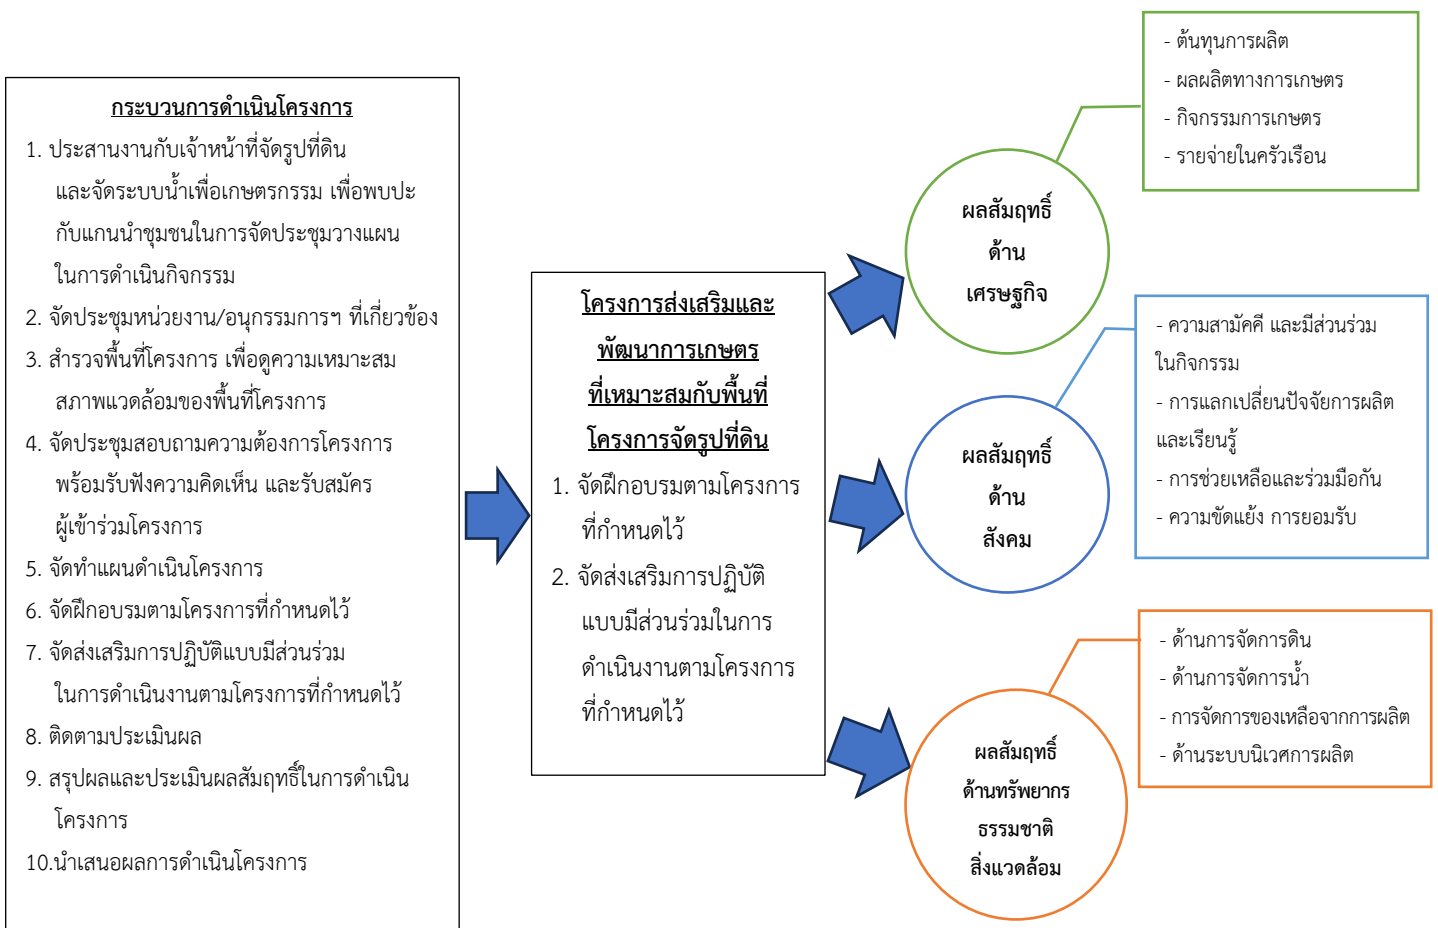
กระบวนการดำเนินโครงการ

1. ประสานงานกับเจ้าหน้าที่จัดรูปที่ดิน และจัดระบบน้ำเพื่อเกษตรกรรม เพื่อพบปะกับแกนนำชุมชนในการจัดประชุมวางแผนในการดำเนินกิจกรรม
2. จัดประชุมหน่วยงาน/อนุกรรมการฯ ที่เกี่ยวข้อง
3. สำรวจพื้นที่โครงการ เพื่อดูความเหมาะสมสภาพแวดล้อมของพื้นที่โครงการ
4. จัดประชุมสอบถามความต้องการโครงการ พร้อมรับฟังความคิดเห็น และรับสมัครผู้เข้าร่วมโครงการ
5. จัดทำแผนดำเนินโครงการ
6. จัดฝึกอบรมตามโครงการที่กำหนดไว้
7. จัดส่งเสริมการปฏิบัติแบบมีส่วนร่วมในการดำเนินงานตามโครงการที่กำหนดไว้
8. ติดตามประเมินผล
9. สรุปผลและประเมินผลสัมฤทธิ์ในการดำเนินโครงการ
10.นำเสนอผลการดำเนินโครงการ

โครงการส่งเสริมและพัฒนาการเกษตรที่เหมาะสมกับพื้นที่โครงการจัดรูปที่ดิน

1. จัดฝึกอบรมตามโครงการที่กำหนดไว้
2. จัดส่งเสริมการปฏิบัติแบบมีส่วนร่วมในการดำเนินงานตามโครงการที่กำหนดไว้

ผลสัมฤทธิ์ ด้าน เศรษฐกิจ

- ต้นทุนการผลิต
- ผลผลิตทางการเกษตร
- กิจกรรมการเกษตร
- รายจ่ายในครัวเรือน

ผลสัมฤทธิ์ ด้าน สังคม

- ความสามัคคี และมีส่วนร่วมในกิจกรรม
- การแลกเปลี่ยนปัจจัยการผลิตและเรียนรู้
- การช่วยเหลือและร่วมมือกัน
- ความขัดแย้ง การยอมรับ

ผลสัมฤทธิ์ ด้านทรัพยากร ธรรมชาติ สิ่งแวดล้อม

- ด้านการจัดการดิน
- ด้านการจัดการน้ำ
- การจัดการของเหลือจากการผลิต
- ด้านระบบนิเวศการผลิต